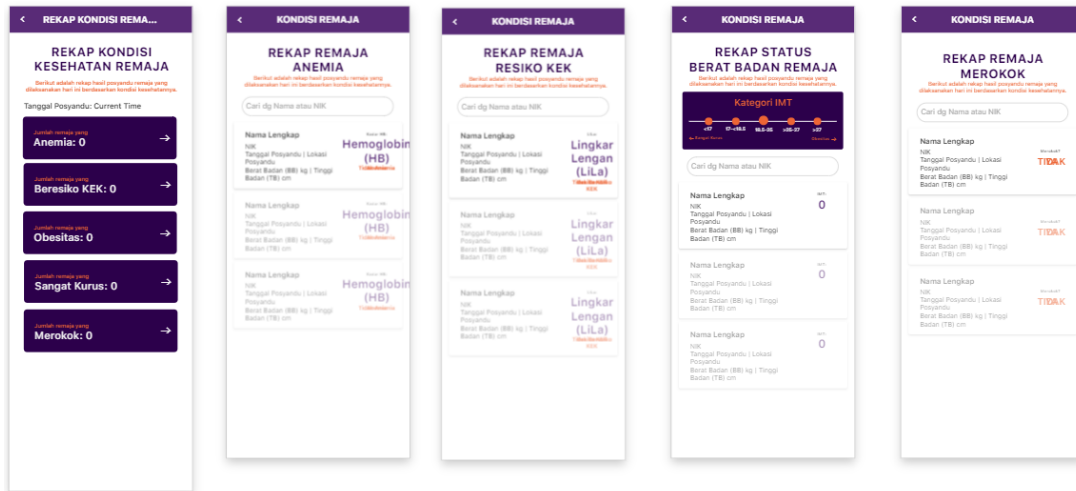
<
REKAP KONDISI REMA...

REKAP KONDISI KESEHATAN REMAJA

Berikut adalah rekap hasil posyandu remaja yang dilaksanakan hari ini berdasarkan kondisi kesehatannya.

Tanggal Posyandu: Current Time

Jumlah remaja yang
Anemia: 0
→

Jumlah remaja yang
Beresiko KEK: 0
→

Jumlah remaja yang
Obesitas: 0
→

Jumlah remaja yang
Sangat Kurus: 0
→

Jumlah remaja yang
Merokok: 0
→

<
KONDISI REMAJA

REKAP REMAJA ANEMIA

Berikut adalah rekap hasil posyandu remaja yang dilaksanakan hari ini berdasarkan kondisi kesehatannya.

Cari dg Nama atau NIK

Nama Lengkap
NIK
Tanggal Posyandu | Lokasi Posyandu
Berat Badan (BB) kg | Tinggi Badan (TB) cm
Kadar HB
Hemoglobin (HB)
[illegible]

Nama Lengkap
NIK
Tanggal Posyandu | Lokasi Posyandu
Berat Badan (BB) kg | Tinggi Badan (TB) cm
Kadar HB
Hemoglobin (HB)
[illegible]

Nama Lengkap
NIK
Tanggal Posyandu | Lokasi Posyandu
Berat Badan (BB) kg | Tinggi Badan (TB) cm
Kadar HB
Hemoglobin (HB)
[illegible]

<
KONDISI REMAJA

REKAP REMAJA RESIKO KEK

Berikut adalah rekap hasil posyandu remaja yang dilaksanakan hari ini berdasarkan kondisi kesehatannya.

Cari dg Nama atau NIK

Nama Lengkap
NIK
Tanggal Posyandu | Lokasi Posyandu
Berat Badan (BB) kg | Tinggi Badan (TB) cm
LiLa
Lingkar Lengan (LiLa)
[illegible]

Nama Lengkap
NIK
Tanggal Posyandu | Lokasi Posyandu
Berat Badan (BB) kg | Tinggi Badan (TB) cm
LiLa
Lingkar Lengan (LiLa)
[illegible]

Nama Lengkap
NIK
Tanggal Posyandu | Lokasi Posyandu
Berat Badan (BB) kg | Tinggi Badan (TB) cm
LiLa
Lingkar Lengan (LiLa)
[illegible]

<
KONDISI REMAJA

REKAP STATUS BERAT BADAN REMAJA

Berikut adalah rekap hasil posyandu remaja yang dilaksanakan hari ini berdasarkan kondisi kesehatannya.

Kategori IMT
<17 17-<18.5 18.5-25 >25-27 >27
← Sangat Kurus Obesitas →

Cari dg Nama atau NIK

Nama Lengkap
NIK
Tanggal Posyandu | Lokasi Posyandu
Berat Badan (BB) kg | Tinggi Badan (TB) cm
IMT
0

Nama Lengkap
NIK
Tanggal Posyandu | Lokasi Posyandu
Berat Badan (BB) kg | Tinggi Badan (TB) cm
IMT
0

Nama Lengkap
NIK
Tanggal Posyandu | Lokasi Posyandu
Berat Badan (BB) kg | Tinggi Badan (TB) cm
IMT
0

<
KONDISI REMAJA

REKAP REMAJA MEROKOK

Berikut adalah rekap hasil posyandu remaja yang dilaksanakan hari ini berdasarkan kondisi kesehatannya.

Cari dg Nama atau NIK

Nama Lengkap
NIK
Tanggal Posyandu | Lokasi Posyandu
Berat Badan (BB) kg | Tinggi Badan (TB) cm
Merokok?
TIYDAK

Nama Lengkap
NIK
Tanggal Posyandu | Lokasi Posyandu
Berat Badan (BB) kg | Tinggi Badan (TB) cm
Merokok?
TIYDAK

Nama Lengkap
NIK
Tanggal Posyandu | Lokasi Posyandu
Berat Badan (BB) kg | Tinggi Badan (TB) cm
Merokok?
TIYDAK